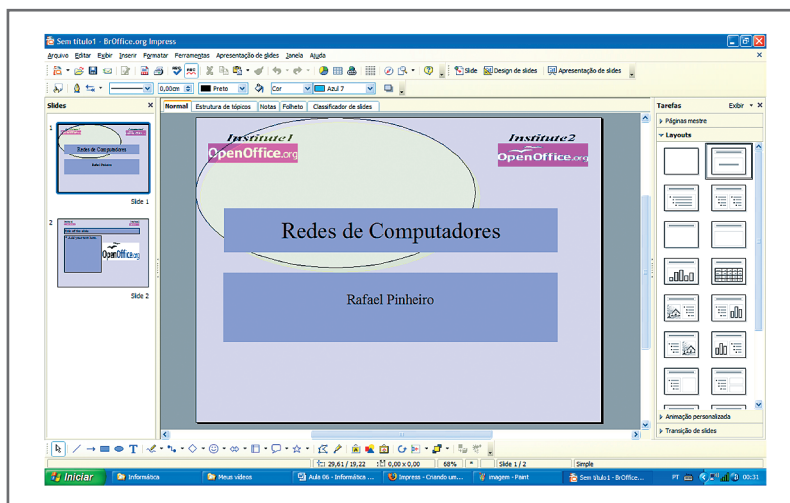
Sem título1 - BrOffice.org Impress

Arquivo Editar Exibir Inserir Formatar Ferramentas Apresentação de slides Janela Ajuda

Slide Design de slides Apresentação de slides

0,00cm Preto Cor Azul 7

Slides

Normal Estrutura de tópicos Notas Folheto Classificador de slides

1

Redes de Computadores

Slide 1

2

OpenOffice.org

Slide 2

Institute1
OpenOffice.org

Institute2
OpenOffice.org

Redes de Computadores

Rafael Pinheiro

Tarefas Exibir

Páginas mestre

Layouts

Animação personalizada

Transição de slides

29,61 / 19,22 0,00 x 0,00 68% Slide 1 / 2 Simple

Iniciar Informática Meus vídeos Aula 06 - Informática ... Impress - Criando um... imagem - Paint Sem título1 - BrOffice...

PT 00:31